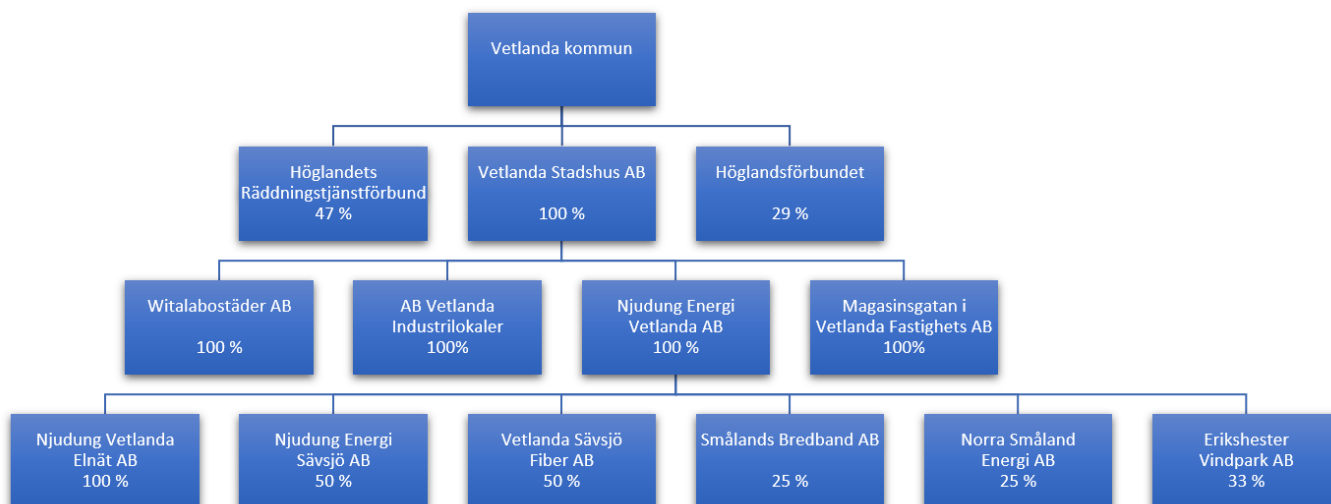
Vetlanda kommun

Höglandets Räddningstjänstförbund
47 %

Vetlanda Stadshus AB

100 %

Höglandsförbundet

29 %

Witalabostäder AB

100 %

AB Vetlanda Industrilokaler
100%

Njudung Energi Vetlanda AB
100 %

Magasinsgatan i Vetlanda Fastighets AB
100%

Njudung Vetlanda Elnät AB
100 %

Njudung Energi Sävsjö AB
50 %

Vetlanda Sävsjö Fiber AB
50 %

Smålands Bredband AB

25 %

Norra Småland Energi AB
25 %

Erikshester Vindpark AB
33 %